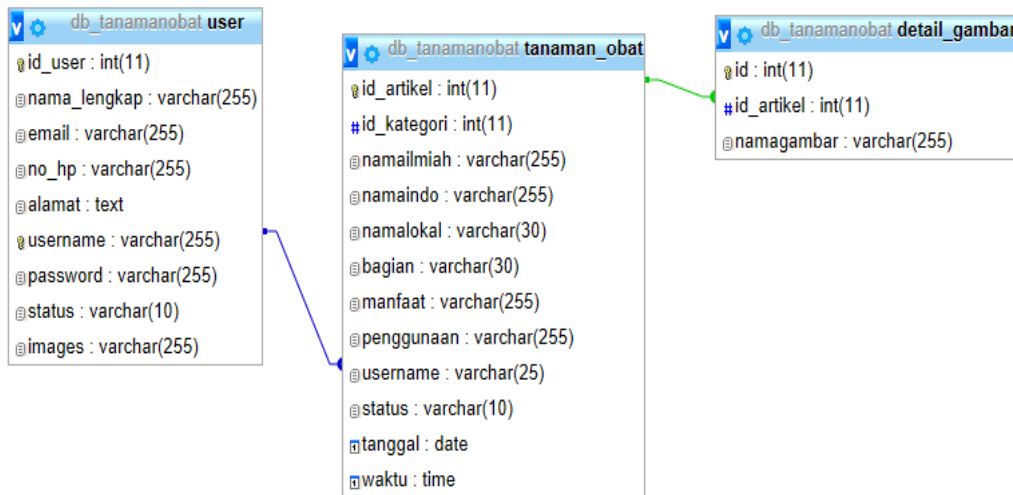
db_tanamanobat user
id_user : int(11)
nama_lengkap : varchar(255)
email : varchar(255)
no_hp : varchar(255)
alamat : text
username : varchar(255)
password : varchar(255)
status : varchar(10)
images : varchar(255)

db_tanamanobat tanaman_obat
id_artikel : int(11)
id_kategori : int(11)
namailmiah : varchar(255)
namaindo : varchar(255)
namalokal : varchar(30)
bagian : varchar(30)
manfaat : varchar(255)
penggunaan : varchar(255)
username : varchar(25)
status : varchar(10)
tanggal : date
waktu : time

db_tanamanobat detail_gambar
id : int(11)
id_artikel : int(11)
namagambar : varchar(255)